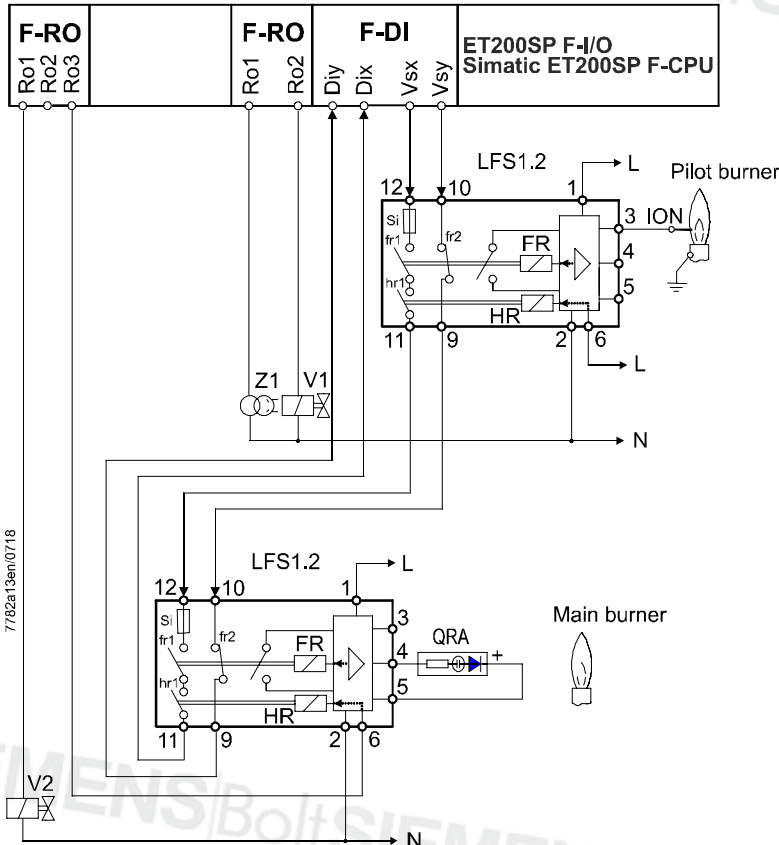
F-RO
Ro1 Ro2 Ro3

F-RO
Ro1 Ro2

F-DI
Diy Dix Vsx Vsy

ET200SP F-I/O
Simatic ET200SP F-CPU

LFS1.2
12 10 1 L
Pilot burner
3 ION
Si
fr1 fr2
FR
4
hr1
5
HR
11 9 2 6
L

Z1 V1
N

7782a13en/0718

LFS1.2
12 10 1 L
3
Si
fr1 fr2
FR
QRA
4 +
Main burner
hr1
5
HR
11 9 2 6

V2
N

SIEMENS Bolt SIEMENS